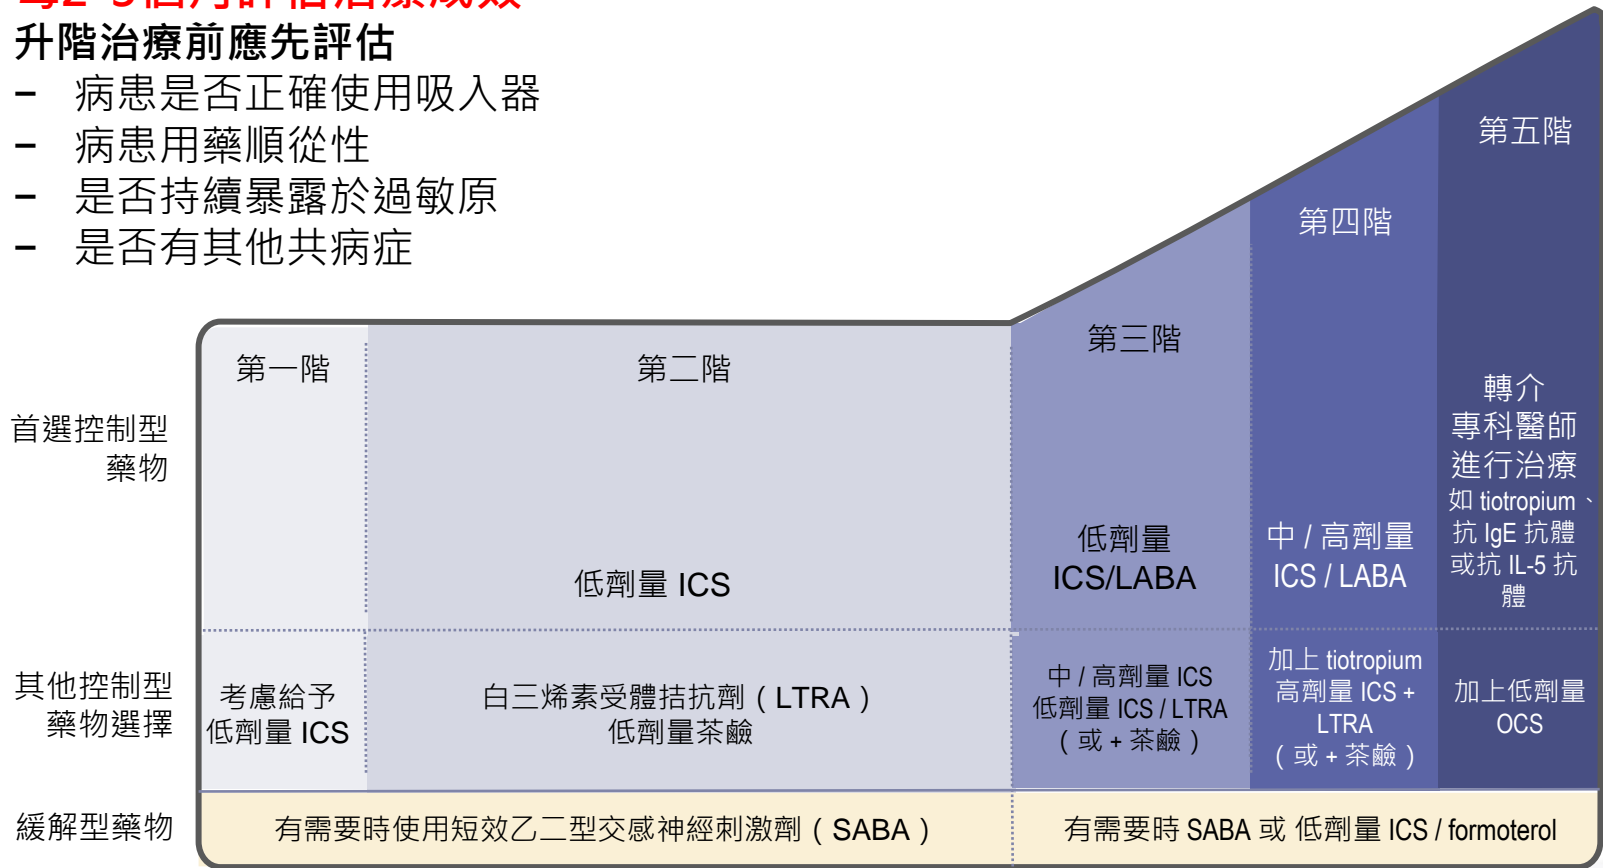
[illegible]
升階治療前應先評估
– 病患是否正確使用吸入器
– 病患用藥順從性
– 是否持續暴露於過敏原
– 是否有其他共病症

第五階
第四階
第三階
第一階
第二階

首選控制型藥物

轉介專科醫師進行治療
如 tiotropium、抗 IgE 抗體或抗 IL-5 抗體

中 / 高劑量 ICS / LABA

低劑量 ICS/LABA

低劑量 ICS

其他控制型藥物選擇

考慮給予低劑量 ICS

白三烯素受體拮抗劑（LTRA）
低劑量茶鹼

中 / 高劑量 ICS
低劑量 ICS / LTRA
（或 + 茶鹼）

加上 tiotropium
高劑量 ICS + LTRA
（或 + 茶鹼）

加上低劑量 OCS

緩解型藥物

有需要時使用短效乙二型交感神經刺激劑（SABA）

有需要時 SABA 或 低劑量 ICS / formoterol